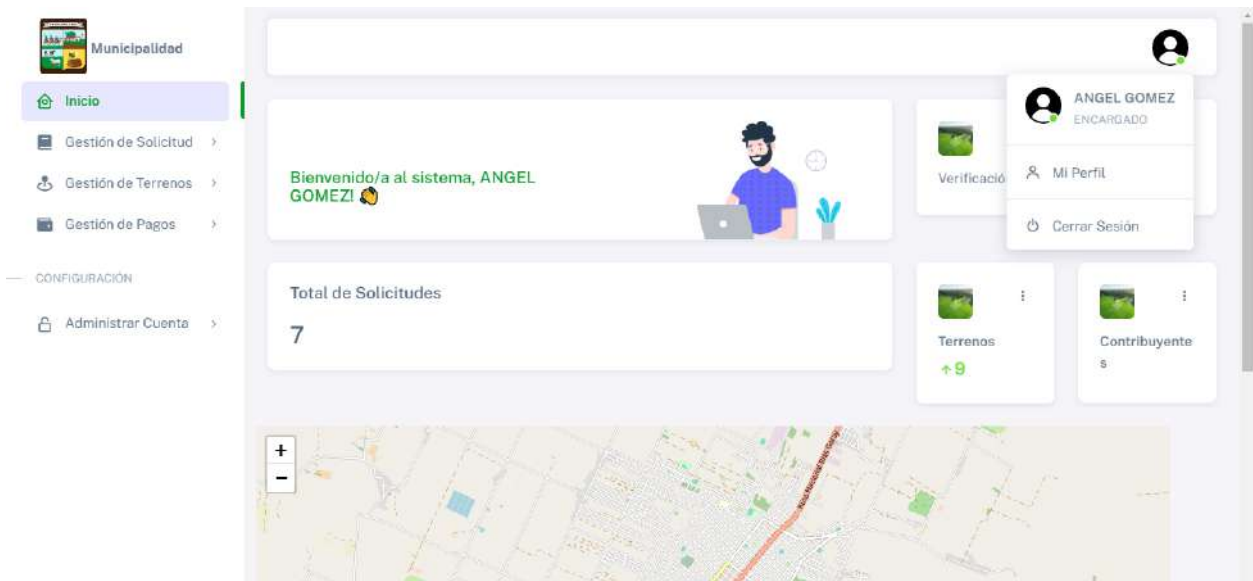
Municipalidad

Inicio

Gestión de Solicitud >

Gestión de Terrenos >

Gestión de Pagos >

CONFIGURACIÓN

Administrar Cuenta >

Bienvenido/a al sistema, ANGEL GOMEZ! 👋

Verificació

ANGEL GOMEZ
ENCARGADO

Mi Perfil

Cerrar Sesión

Total de Solicitudes
7

Terrenos
↑9

Contribuyentes

+
−